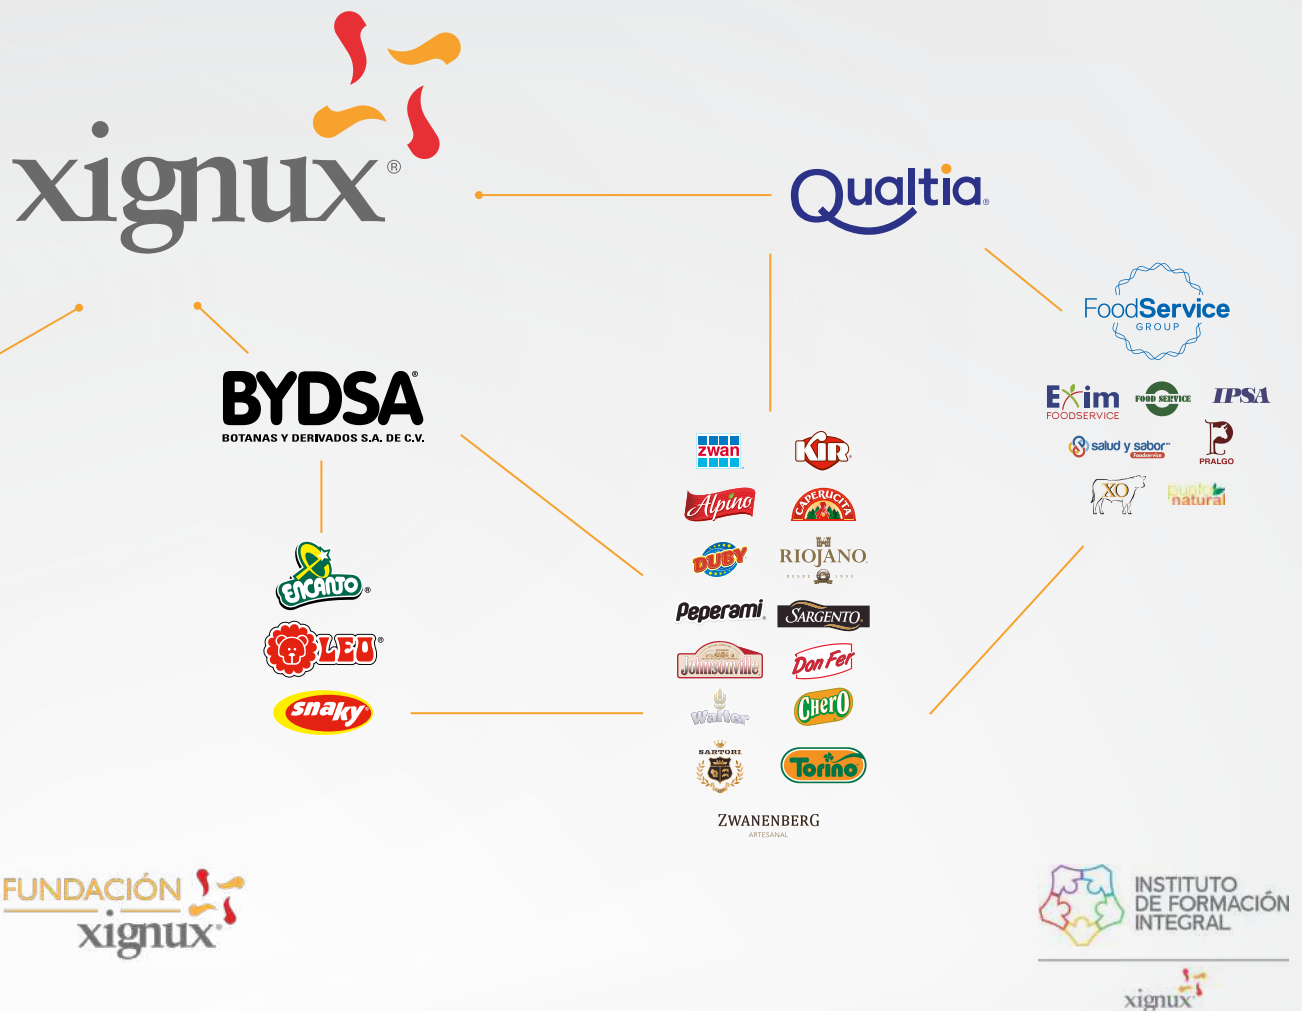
xignux®

Qualtia

FoodService GROUP

Exim FOODSERVICE

FOOD SERVICE

IPSA

salud y sabor Foodservice

PRALGO

XO

punto natural

BYDSA®
BOTANAS Y DERIVADOS S.A. DE C.V.

Encanto®

LEO®

snaky

zwan

KIR

Alpino

CAPERUCITA

DUBY

RIOJANO

Peperami

SARGENTO

Johnsonville

Don Fer

Walter

Chero

SARTORI

Torino

ZWANENBERG
ARTESANAL

FUNDACIÓN xignux®

INSTITUTO DE FORMACIÓN INTEGRAL

xignux®